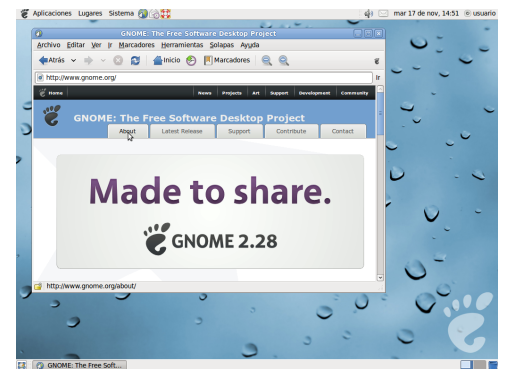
Aplicaciones Lugares Sistema

mar 17 de nov, 14:51 usuario

GNOME: The Free Software Desktop Project

Archivo Editar Ver Ir Marcadores Herramientas Solapas Ayuda

Atrás Inicio Marcadores

http://www.gnome.org/

Home News Projects Art Support Development Community

GNOME: The Free Software Desktop Project

About Latest Release Support Contribute Contact

Made to share.

GNOME 2.28

http://www.gnome.org/about/

GNOME: The Free Soft...